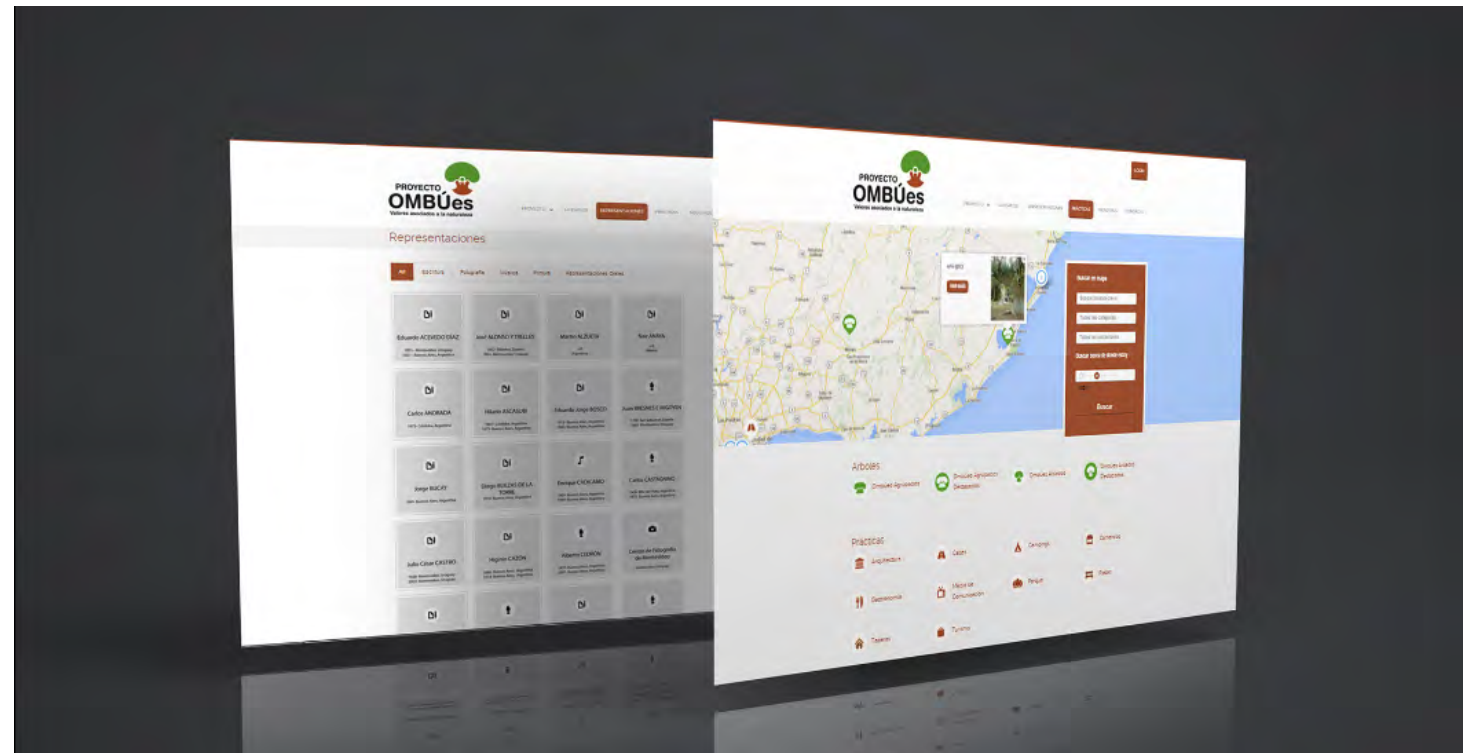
PROYECTO OMBÚes
Valores asociados a la naturaleza

PROYECTO  LUGARES  REPRESENTACIONES  PRÁCTICAS  RECURSOS

Representaciones

All  Escritos  Fotografía  Visuales  Prosas  Representaciones Orales

Eduardo ACEVEDO DÍAZ
José ALONSO Y TRELLES
Martín ALZUETA
Ben Molina
Carlos ANDRADA
Hilario ASCASUBI
Eduardo Jorge BOSCO
Juan BRIONES CARDINI
Jorge BUCAY
Diego BOLDES DE LA TORRE
Enrique CADICAMO
Carlos CASTAGNINO
Julio César CASTRO
Nigman CAZON
Alberto CHIRÓN

PROYECTO OMBÚes
Valores asociados a la naturaleza

LOGIN

PROYECTO  LUGARES  REPRESENTACIONES  PRÁCTICAS  RECURSOS  CONTACTO

Buscar

Árboles
Ombúes Agrupados
Ombúes Agrupados Destacados
Ombúes aislados
Ombúes Aislados Destacados

Prácticas
Arquitectura
Cabañas
Camping
Ceremonia
Gastronomía
Medios de Comunicación
Parque
Plazas
Taperas
Turismo